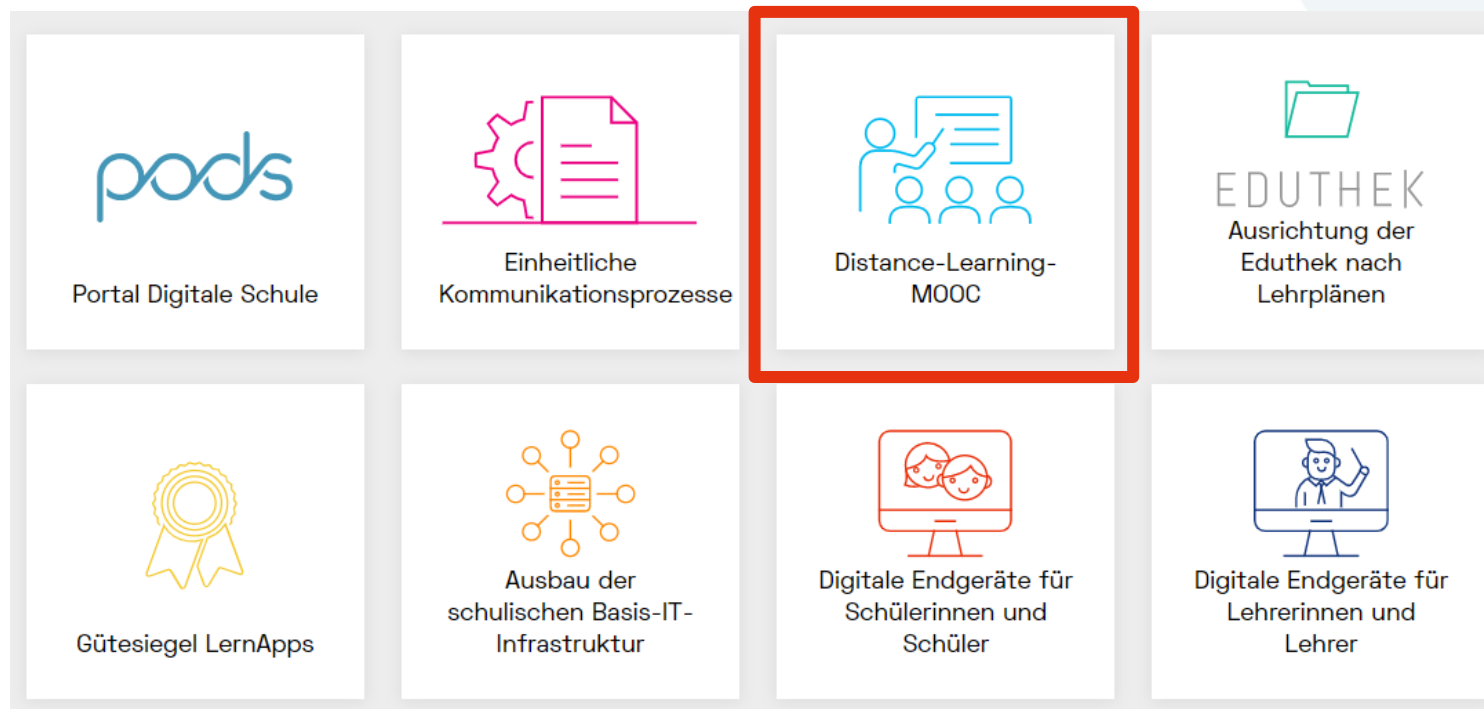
pods

Portal Digitale Schule

Einheitliche Kommunikationsprozesse

Distance-Learning-MOOC

EDUTHEK

Ausrichtung der Eduthek nach Lehrplänen

Gütesiegel LernApps

Ausbau der schulischen Basis-IT-Infrastruktur

Digitale Endgeräte für Schülerinnen und Schüler

Digitale Endgeräte für Lehrerinnen und Lehrer